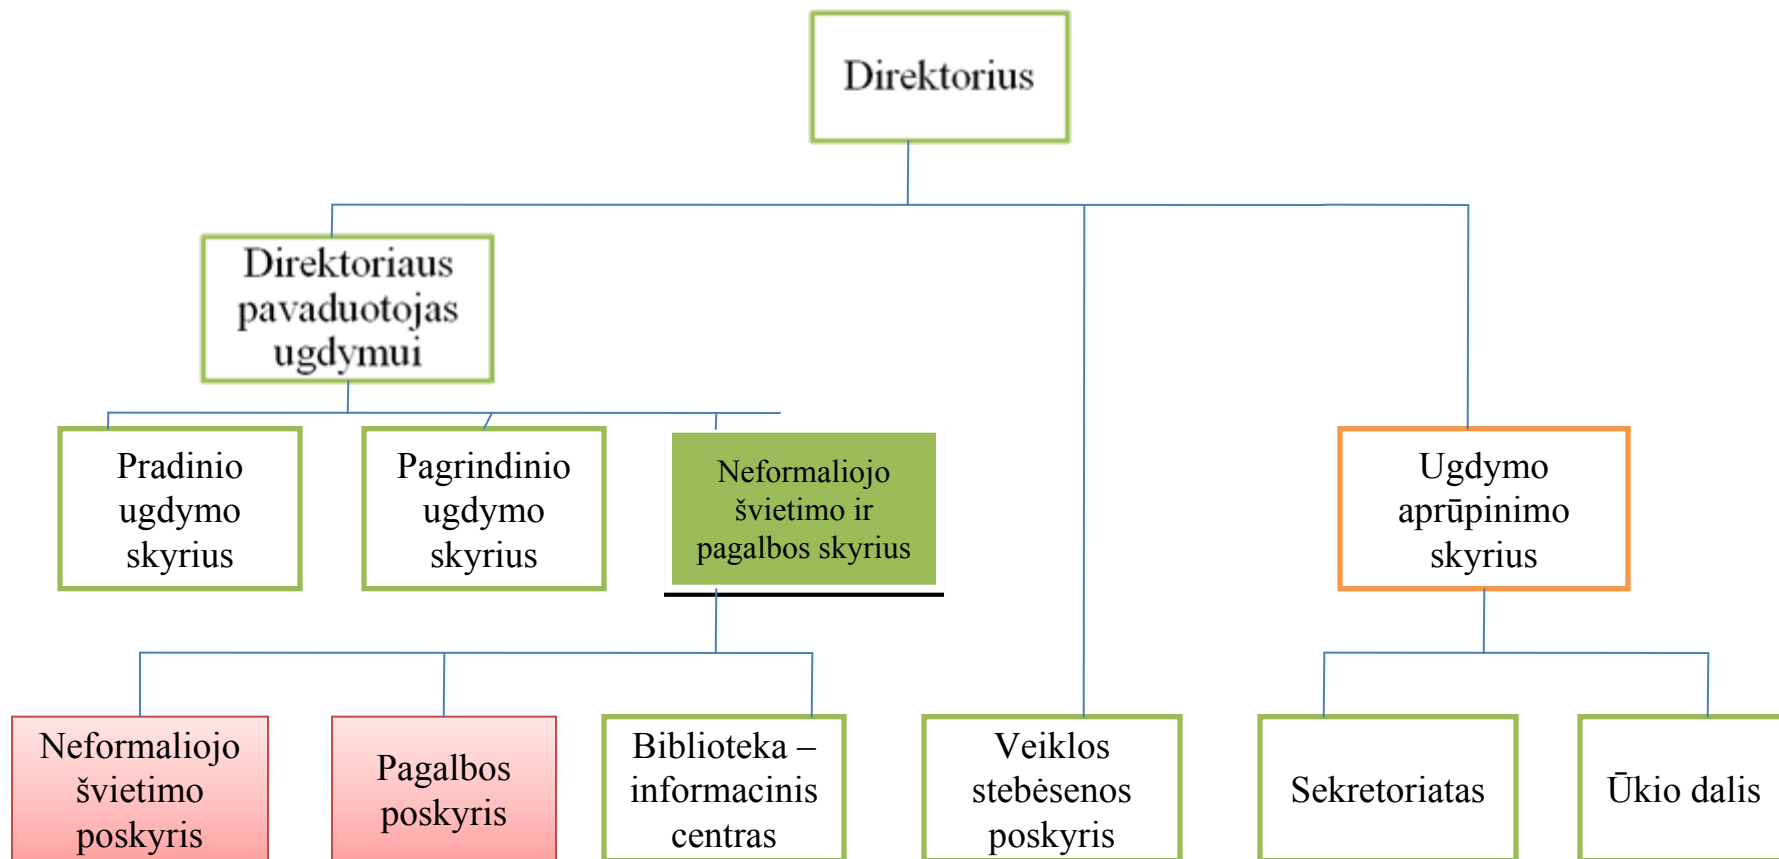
Direktorius

Direktoriaus pavaduotojas ugdymui

Pradinio ugdymo skyrius

Pagrindinio ugdymo skyrius

Neformaliojo švietimo ir pagalbos skyrius

Ugdymo aprūpinimo skyrius

Neformaliojo švietimo poskyris

Pagalbos poskyris

Biblioteka – informacinis centras

Veiklos stebėsenos poskyris

Sekretoriatas

Ūkio dalis